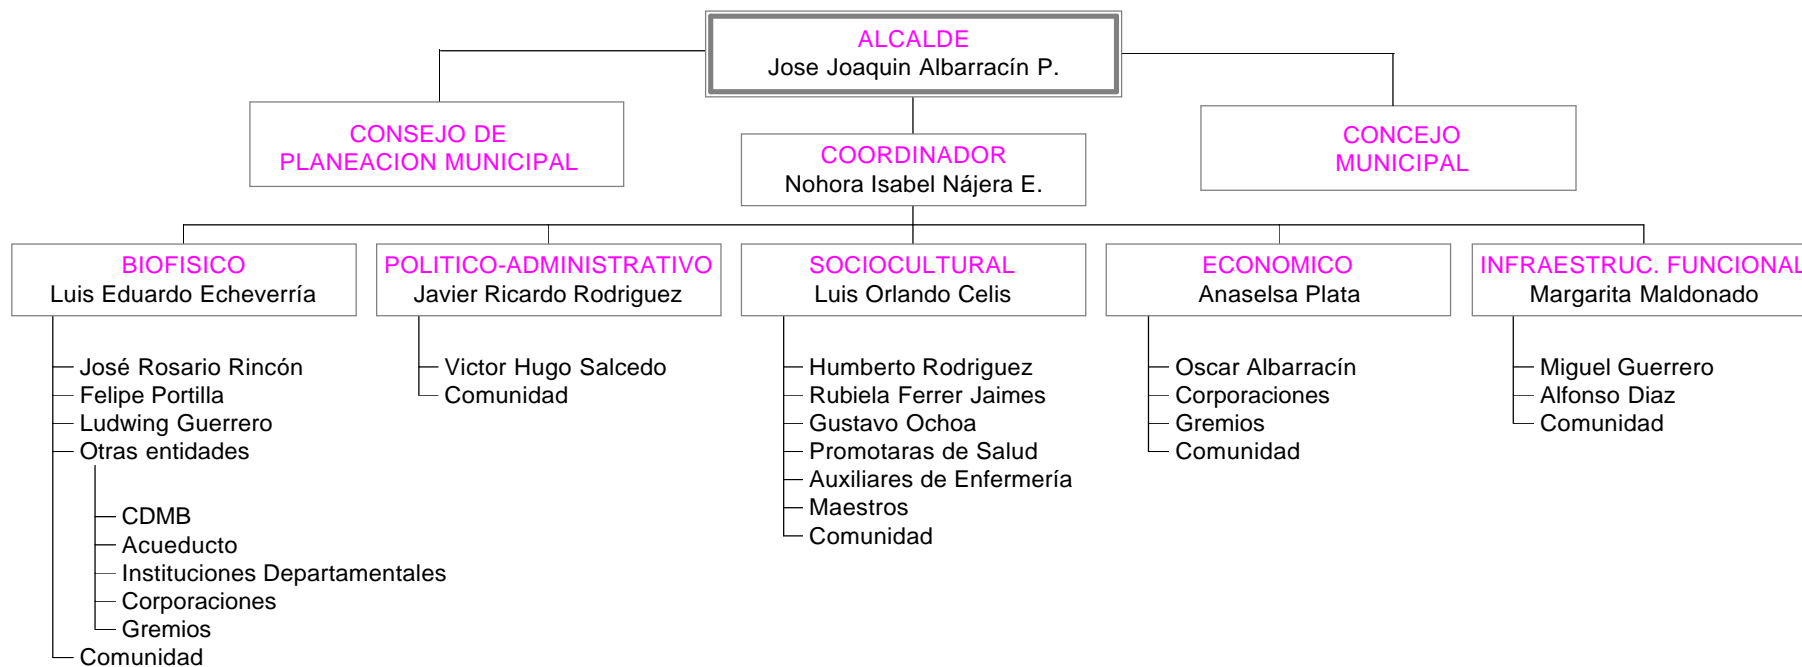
ALCALDE
Jose Joaquin Albarracín P.

CONSEJO DE PLANEACION MUNICIPAL

COORDINADOR
Nohora Isabel Nájera E.

CONCEJO MUNICIPAL

BIOFISICO
Luis Eduardo Echeverría

José Rosario Rincón
Felipe Portilla
Ludwing Guerrero
Otras entidades
CDMB
Acueducto
Instituciones Departamentales
Corporaciones
Gremios
Comunidad

POLITICO-ADMINISTRATIVO
Javier Ricardo Rodriguez

Victor Hugo Salcedo
Comunidad

SOCIOCULTURAL
Luis Orlando Celis

Humberto Rodriguez
Rubiela Ferrer Jaimes
Gustavo Ochoa
Promotaras de Salud
Auxiliares de Enfermería
Maestros
Comunidad

ECONOMICO
Anaselsa Plata

Oscar Albarracín
Corporaciones
Gremios
Comunidad

INFRAESTRUC. FUNCIONAL
Margarita Maldonado

Miguel Guerrero
Alfonso Diaz
Comunidad